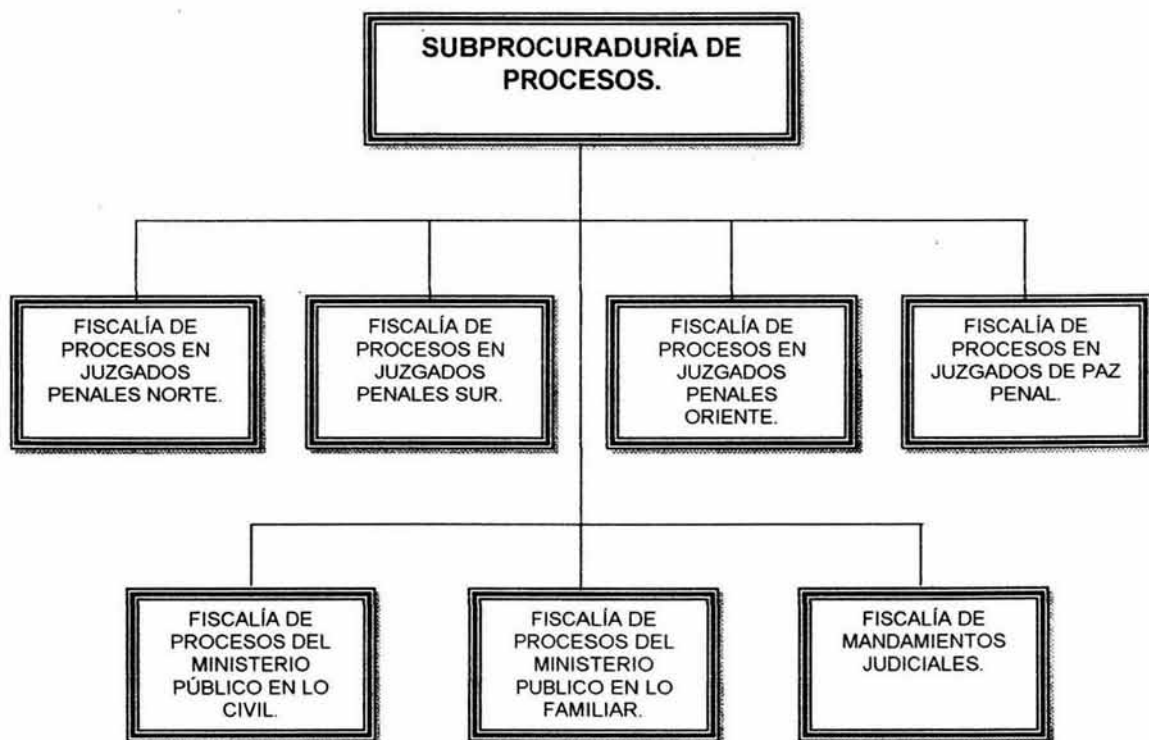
SUBPROCURADURÍA DE PROCESOS.

FISCALÍA DE PROCESOS EN JUZGADOS PENALES NORTE.

FISCALÍA DE PROCESOS EN JUZGADOS PENALES SUR.

FISCALÍA DE PROCESOS EN JUZGADOS PENALES ORIENTE.

FISCALÍA DE PROCESOS EN JUZGADOS DE PAZ PENAL.

FISCALÍA DE PROCESOS DEL MINISTERIO PÚBLICO EN LO CIVIL.

FISCALÍA DE PROCESOS DEL MINISTERIO PUBLICO EN LO FAMILIAR.

FISCALÍA DE MANDAMIENTOS JUDICIALES.